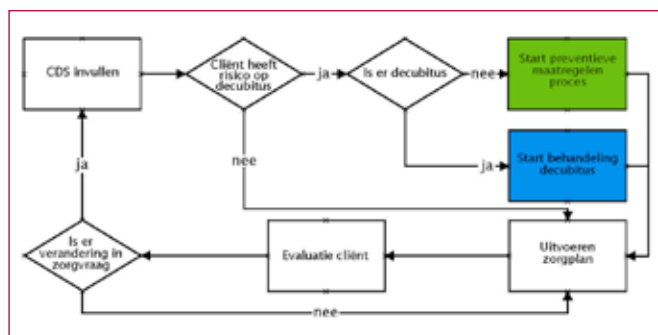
CDS invullen

Cliënt heeft risico op decubitus

ja

Is er decubitus

nee

Start preventieve maatregelen proces

nee

ja

Start behandeling decubitus

ja

Is er verandering in zorgvraag

Evaluatie cliënt

Uitvoeren zorgplan

nee